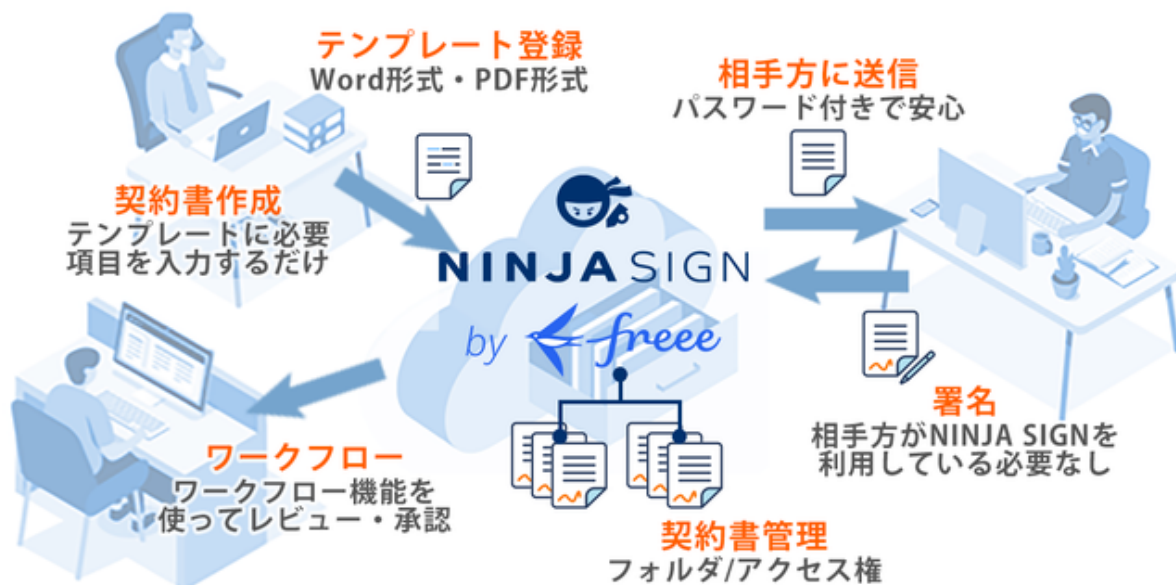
テンプレート登録
Word形式・PDF形式

相手方に送信
パスワード付きで安心

契約書作成
テンプレートに必要項目を入力するだけ

NINJA SIGN
by freee

署名
相手方がNINJA SIGNを利用している必要なし

ワークフロー
ワークフロー機能を使ってレビュー・承認

契約書管理
フォルダ/アクセス権